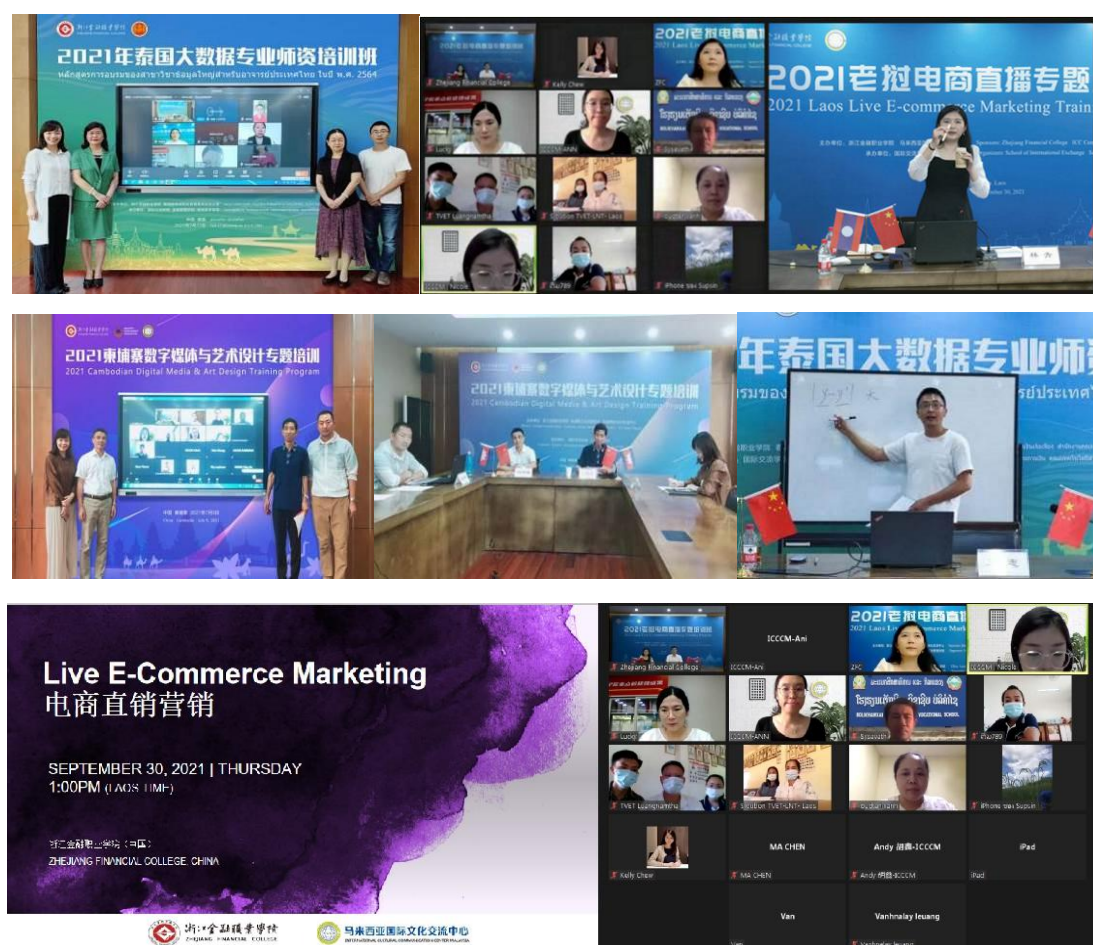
2021年泰国大数据专业师资培训班
หลักสูตรการอบรมของสาขาวิชาข้อมูลใหญ่สำหรับอาจารย์ประเทศไทย ในปี พ.ศ. 2564

Zhejiang Financial College
Kelly Chew
ZFC
2021老挝电商直播专题
2021 Laos Live E-commerce Marketing Train
Lucy
ICCCM-ANN
Sysouvath
TVET Luangnamtha
iPhone ของ Supoin
Zhu789

2021柬埔寨数字媒体与艺术设计专题培训
2021 Cambodian Digital Media & Art Design Training Program

2021柬埔寨数字媒体与艺术设计专题培训
2021 Cambodian Digital Media & Art Design Training Program

年泰国大数据专业师资
รมของ ร์ประเทศ

Live E-Commerce Marketing
电商直销营销

SEPTEMBER 30, 2021 | THURSDAY
1:00PM (LAOS TIME)

浙江金融职业学院（中国）
ZHEJIANG FINANCIAL COLLEGE, CHINA

浙江金融职业学院 ZHEJIANG FINANCIAL COLLEGE
马来西亚国际文化交流中心

Zhejiang Financial College
ICCCM-Ani
ICCCM-Ani
ZFC
2021老挝电商直播专题
2021 Laos Live E-commerce Marketing
ICCCM-Nicole
Lucy
ICCCM-ANN
Sysouvath
Zhu789
TVET Luangnamtha
iPhone ของ Supoin
Kelly Chew
MA CHEN
MA CHEN
Andy 胡鑫-ICCCM
Andy 胡鑫-ICCCM
iPad
iPad
Van
Vanhnalay leuang